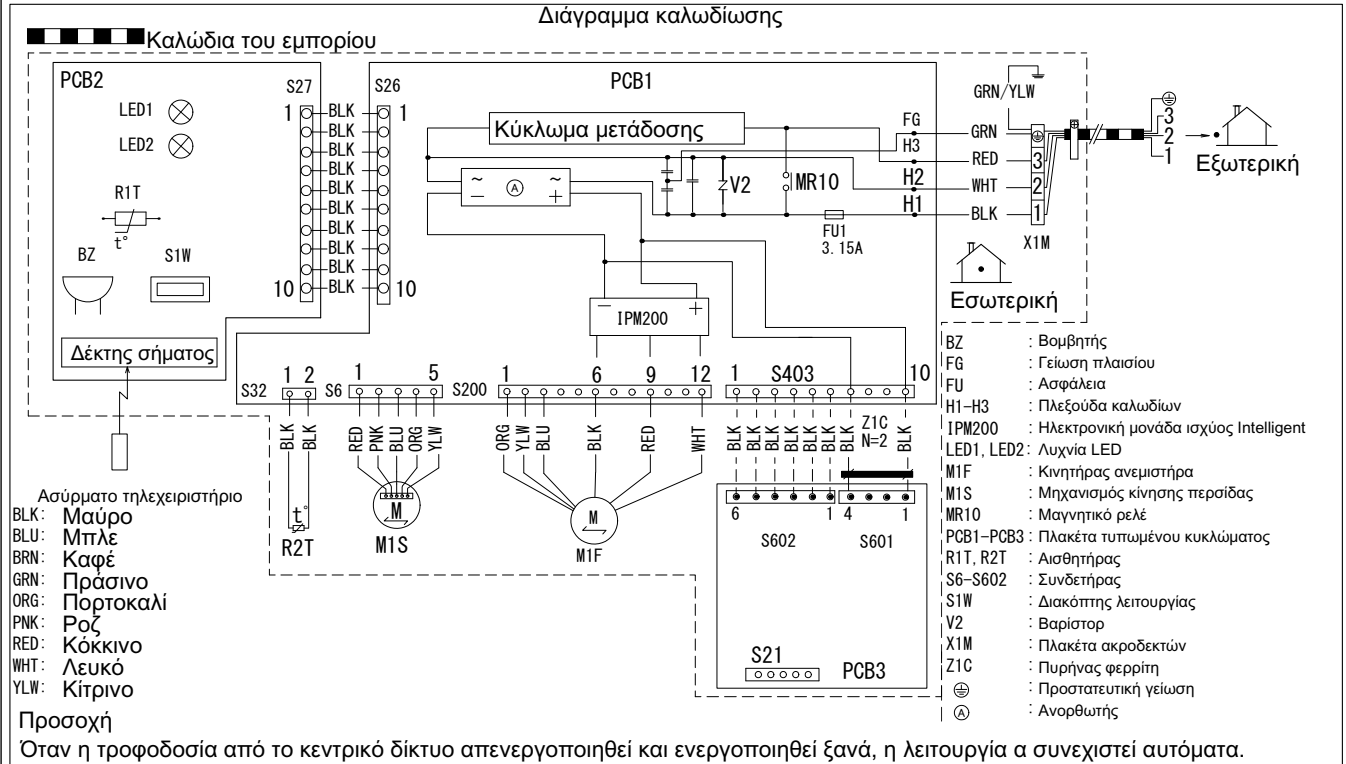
Διάγραμμα καλωδίωσης

Καλώδια του εμπορίου

PCB2

LED1

LED2

R1T

t°

BZ

S1W

Δέκτης σήματος

S27

1

10

BLK
BLK
BLK
BLK
BLK
BLK
BLK
BLK
BLK
BLK

S26

1

10

PCB1

Κύκλωμα μετάδοσης

Ⓐ

V2

MR10

FU1
3.15A

IPM200

FG

H3

H2

H1

GRN/YLW

GRN

RED

WHT

BLK

3
2
1

X1M

3
2
1

Εξωτερική

Εσωτερική

S32

1 2

BLK BLK

t°

R2T

S6

1 5

RED PNK BLU ORG YLW

M

M1S

S200

1 6 9 12

ORG YLW BLU BLK RED WHT

M

M1F

1 S403 10

BLK BLK BLK BLK BLK BLK

Z1C
N=2

BLK

6 1 4 1

S602 S601

S21

PCB3

Ασύρματο τηλεχειριστήριο

BLK: Μαύρο
BLU: Μπλε
BRN: Καφέ
GRN: Πράσινο
ORG: Πορτοκαλί
PNK: Ροζ
RED: Κόκκινο
WHT: Λευκό
YLW: Κίτρινο

BZ : Βομβητής
FG : Γείωση πλαισίου
FU : Ασφάλεια
H1–H3 : Πλεξούδα καλωδίων
IPM200 : Ηλεκτρονική μονάδα ισχύος Intelligent
LED1, LED2: Λυχνία LED
M1F : Κινητήρας ανεμιστήρα
M1S : Μηχανισμός κίνησης περσίδας
MR10 : Μαγνητικό ρελέ
PCB1–PCB3 : Πλακέτα τυπωμένου κυκλώματος
R1T, R2T : Αισθητήρας
S6–S602 : Συνδετήρας
S1W : Διακόπτης λειτουργίας
V2 : Βαρίστορ
X1M : Πλακέτα ακροδεκτών
Z1C : Πυρήνας φερρίτη
⏚ : Προστατευτική γείωση
Ⓐ : Ανορθωτής

Προσοχή

Όταν η τροφοδοσία από το κεντρικό δίκτυο απενεργοποιηθεί και ενεργοποιηθεί ξανά, η λειτουργία α συνεχιστεί αυτόματα.